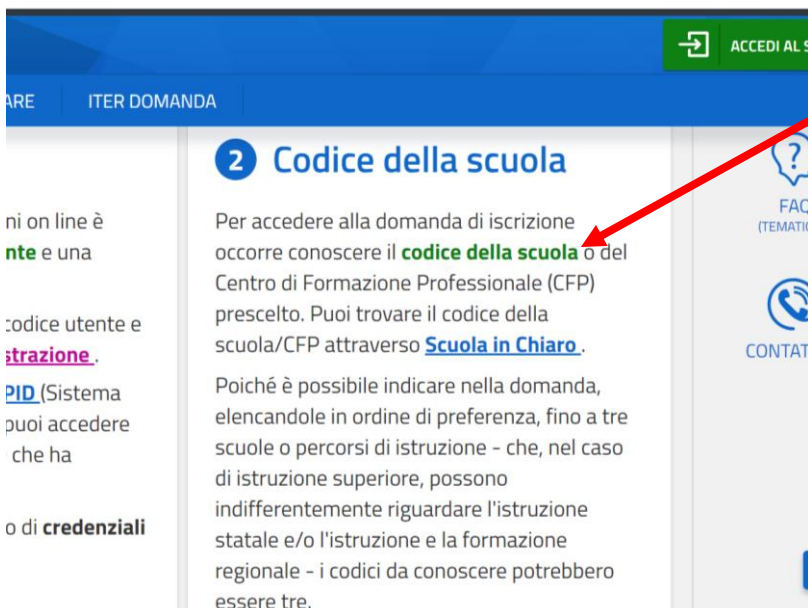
ACCEDI AL S

ARE ITER DOMANDA

ni on line è
nte e una

codice utente e
strazione.

PID (Sistema
puoi accedere
che ha

o di credenziali

2 Codice della scuola

Per accedere alla domanda di iscrizione occorre conoscere il codice della scuola o del Centro di Formazione Professionale (CFP) prescelto. Puoi trovare il codice della scuola/CFP attraverso Scuola in Chiaro.

Poiché è possibile indicare nella domanda, elencandole in ordine di preferenza, fino a tre scuole o percorsi di istruzione - che, nel caso di istruzione superiore, possono indifferentemente riguardare l'istruzione statale e/o l'istruzione e la formazione regionale - i codici da conoscere potrebbero essere tre.

FAQ
(TEMATIC

CONTAT